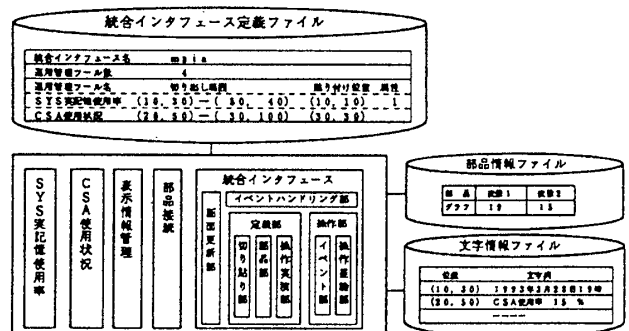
統合インタフェース定義ファイル

統合インタフェース名　main
適用管理ツール数　4
適用管理ツール名　切り出し範囲　貼り付け位置　属性
SYS実記憶使用率　(10, 30)―(50, 40)　(10, 10)　1
CSA使用状況　(20, 50)―(30, 100)　(30, 30)

SYS実記憶使用率

CSA使用状況

表示情報管理

部品接続

統合インタフェース

イベントハンドリング部

画面更新部

定義部

切り貼り部

部品部

操作実演部

操作部

イベント部

操作記録部

部品情報ファイル

| 部品 | 変数1 | 変数2 |
|---|---|---|
| グラフ | 12 | 15 |

文字情報ファイル

| 位置 | 文字列 |
|---|---|
| (10, 50) | 1993年3月22日19時 |
| (20, 50) | CSA使用率 15 % |